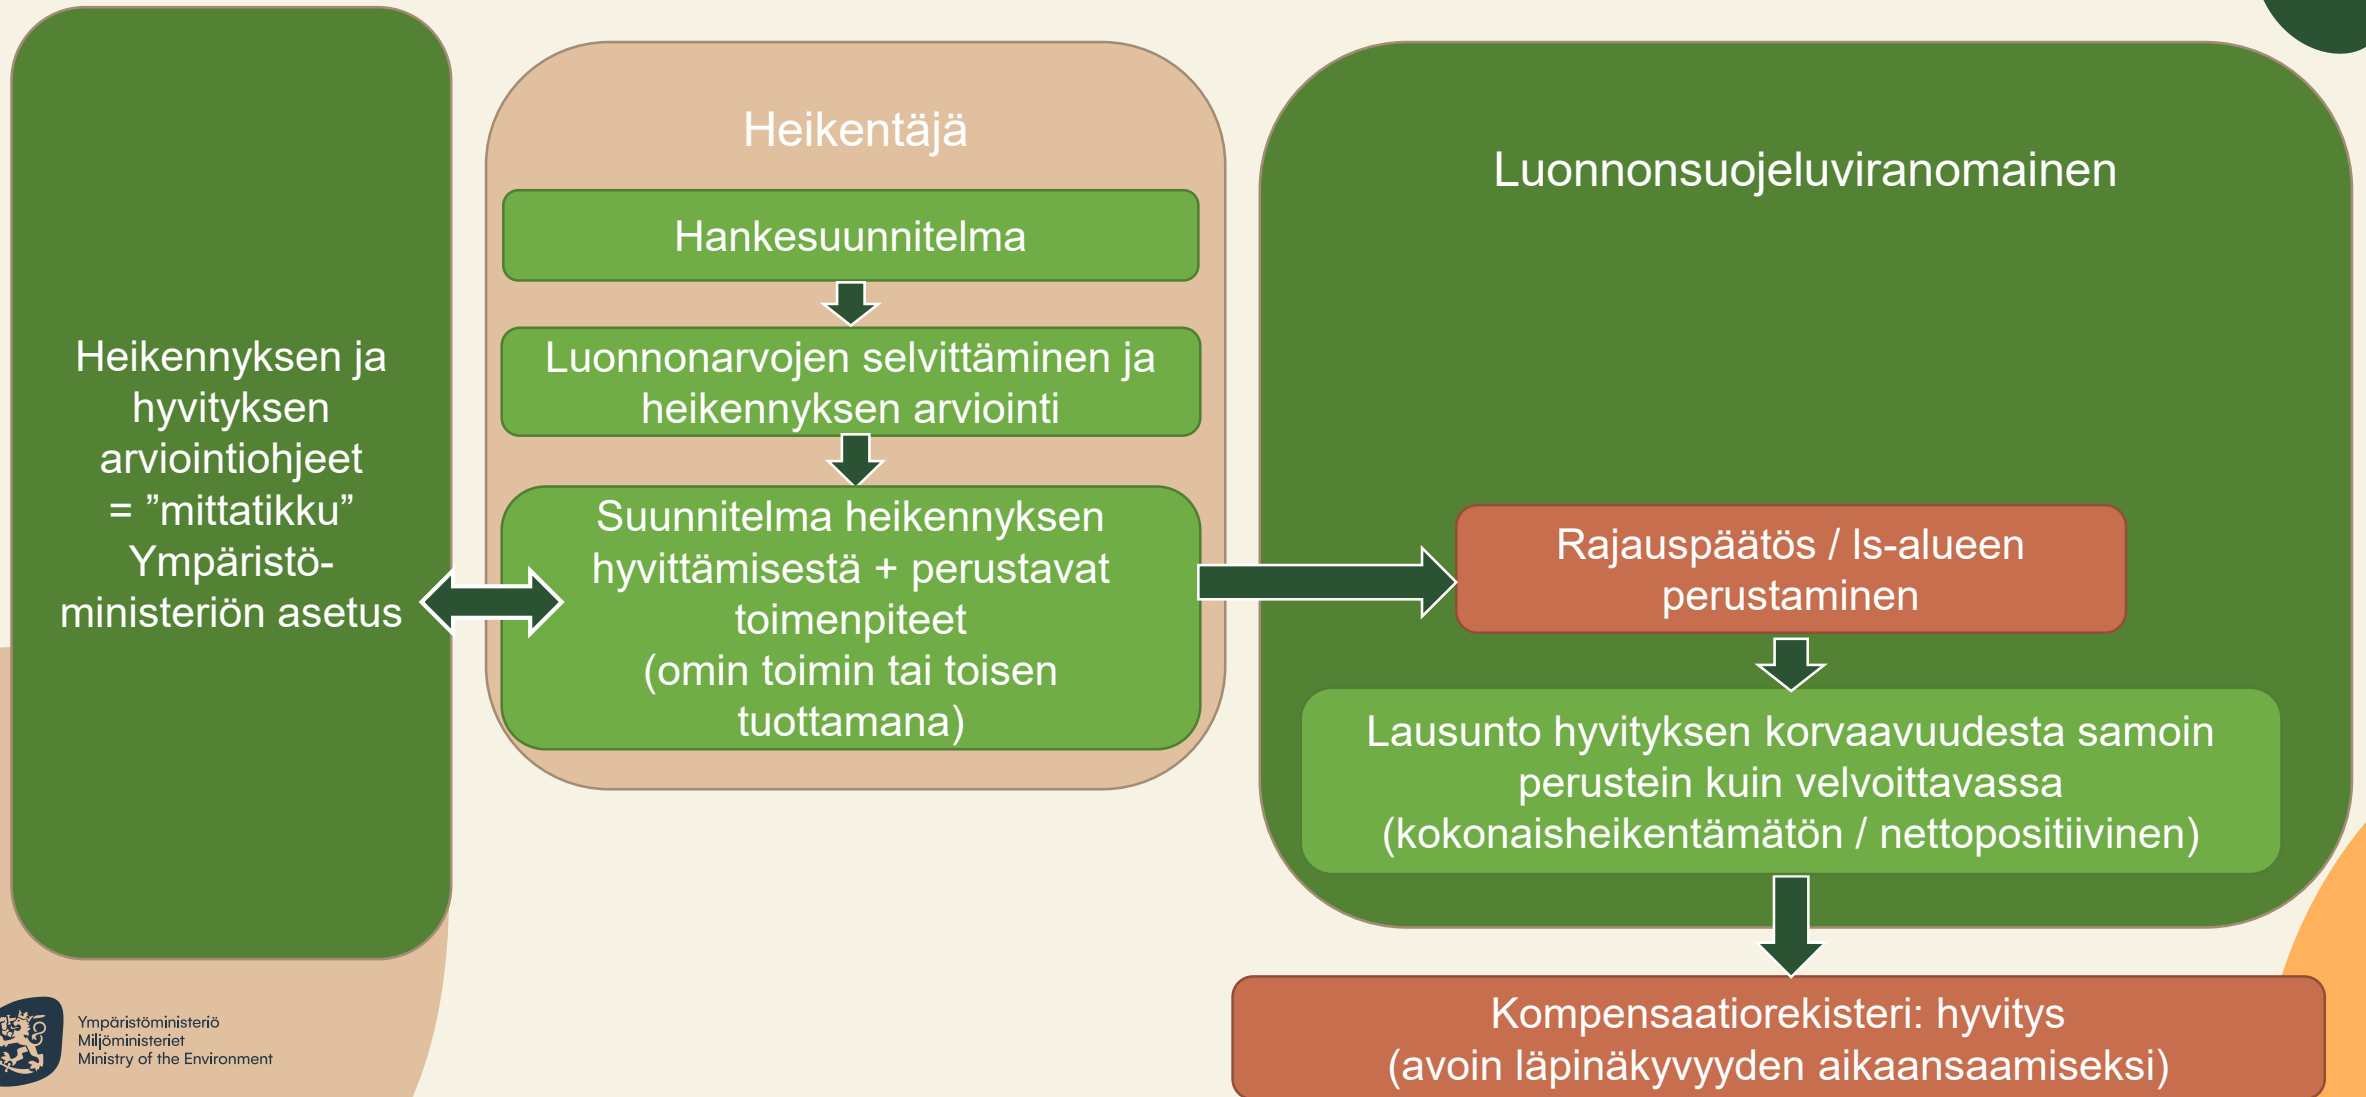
Heikennyksen ja hyvityksen arviointiohjeet = ”mittatikku” Ympäristöministeriön asetus

Heikentäjä

Hankesuunnitelma

Luonnonarvojen selvittäminen ja heikennyksen arviointi

Suunnitelma heikennyksen hyvittämisestä + perustavat toimenpiteet (omin toimin tai toisen tuottamana)

Luonnonsuojeluviranomainen

Rajauspäätös / ls-alueen perustaminen

Lausunto hyvityksen korvaavuudesta samoin perustein kuin velvoittavassa (kokonaisheikentämätön / nettopositiivinen)

Kompensaatiorekisteri: hyvitys (avoin läpinäkyvyyden aikaansaamiseksi)

Ympäristöministeriö
Miljöministeriet
Ministry of the Environment